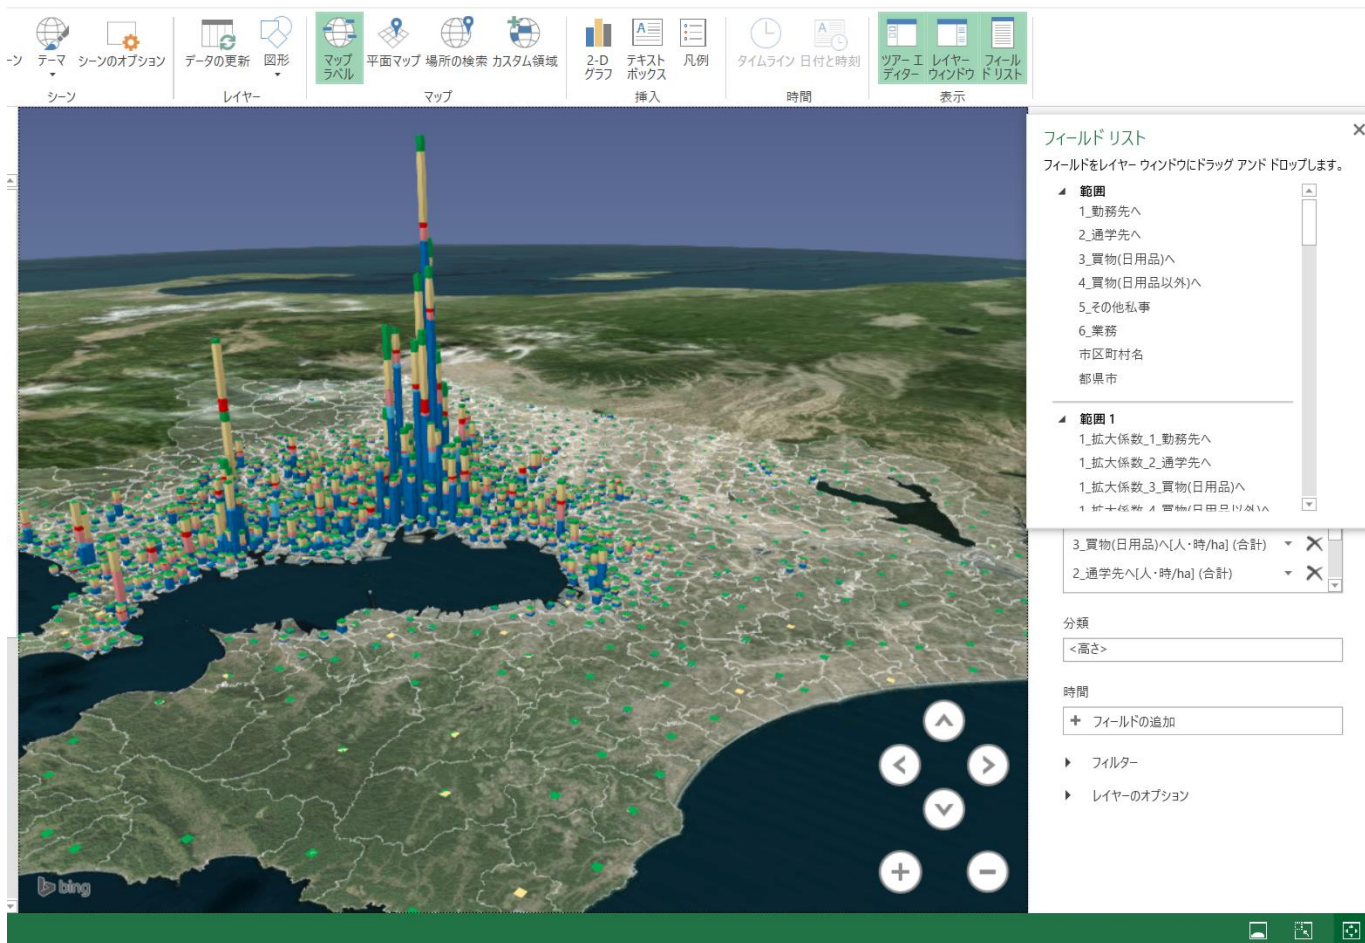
ーン テーマ シーンのオプション データの更新 図形 マップラベル 平面マップ 場所の検索 カスタム領域 2-D グラフ テキストボックス 凡例 タイムライン 日付と時刻 ツアー エディター レイヤー ウィンドウ フィールド リスト

シーン レイヤー マップ 挿入 時間 表示

フィールド リスト

フィールドをレイヤー ウィンドウにドラッグ アンド ドロップします。

範囲
1_勤務先へ
2_通学先へ
3_買物(日用品)へ
4_買物(日用品以外)へ
5_その他私事
6_業務
市区町村名
都県市

範囲 1
1_拡大係数_1_勤務先へ
1_拡大係数_2_通学先へ
1_拡大係数_3_買物(日用品)へ
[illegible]

3_買物(日用品)へ[人・時/ha] (合計)
2_通学先へ[人・時/ha] (合計)

分類
<高さ>

時間
+ フィールドの追加

フィルター
レイヤーのオプション

bing